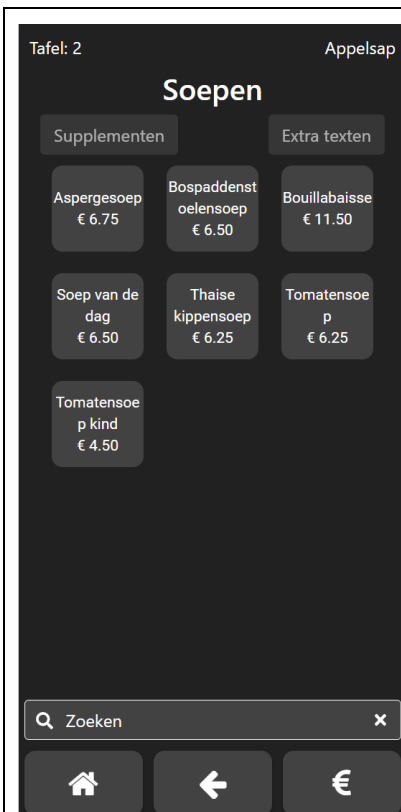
Tafel: 2

Appelsap

Soepen

Supplementen

Extra texten

Aspergesoep
€ 6.75

Bospaddenstoelensoep
€ 6.50

Bouillabaisse
€ 11.50

Soep van de dag
€ 6.50

Thaise kippensoep
€ 6.25

Tomatensoep
€ 6.25

Tomatensoep kind
€ 4.50

Zoeken

×

€